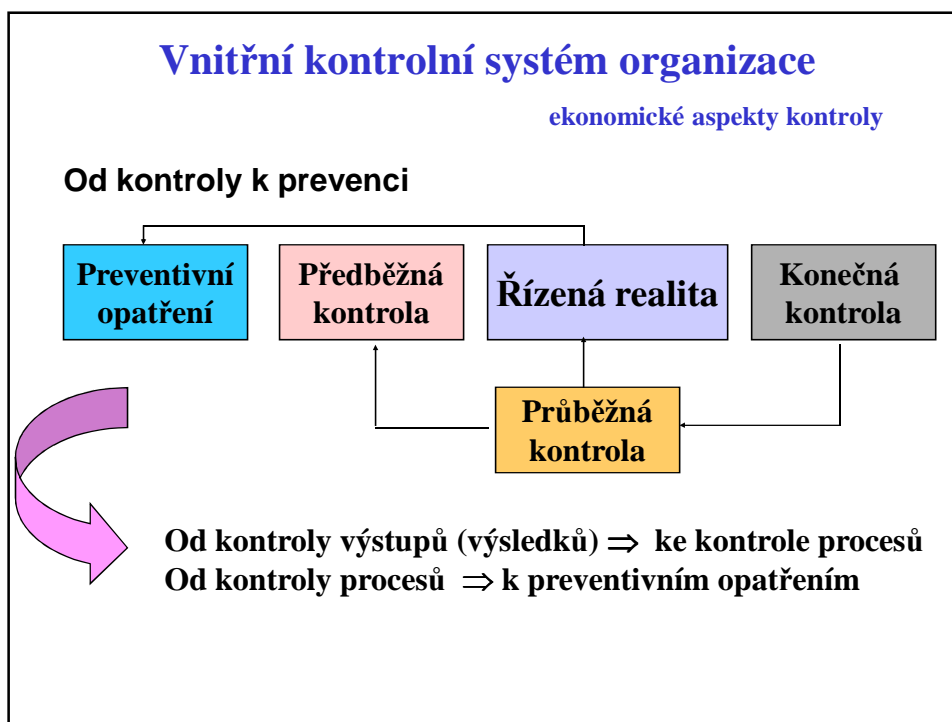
Vnitřní kontrolní systém organizace

ekonomické aspekty kontroly

Od kontroly k prevenci

Preventivní opatření

Předběžná kontrola

Řízená realita

Konečná kontrola

Průběžná kontrola

Od kontroly výstupů (výsledků) $\Rightarrow$ ke kontrole procesů
Od kontroly procesů $\Rightarrow$ k preventivním opatřením